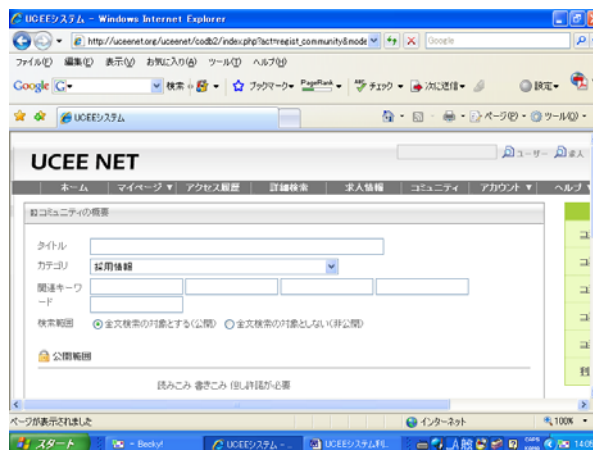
UCEEシステム - Windows Internet Explorer

http://uceenet.org/uceenet/codb2/index.php?act=regist_community&mode

Google

ファイル(F) 編集(E) 表示(V) お気に入り(A) ツール(T) ヘルプ(H)

Google G▾ 検索 ブックマーク▾ PageRank▾ チェック▾ 次に送信▾ 設定▾

UCEEシステム

ページ(P)▾ ツール(O)▾

UCEE NET

ユーザー 求人

ホーム | マイページ ▼ | アクセス履歴 | 詳細検索 | 求人情報 | コミュニティ | アカウント ▼ | ヘルプ

コミュニティの概要

タイトル

カテゴリ 採用情報

関連キーワード

検索範囲 ◉ 全文検索の対象とする(公開) ○ 全文検索の対象としない(非公開)

公開範囲

読みこみ 書きこみ 但し許諾が必要

ページが表示されました

インターネット

100%

スタート

Becky!

UCEEシステム - ...

UCEEシステム利...

14:05